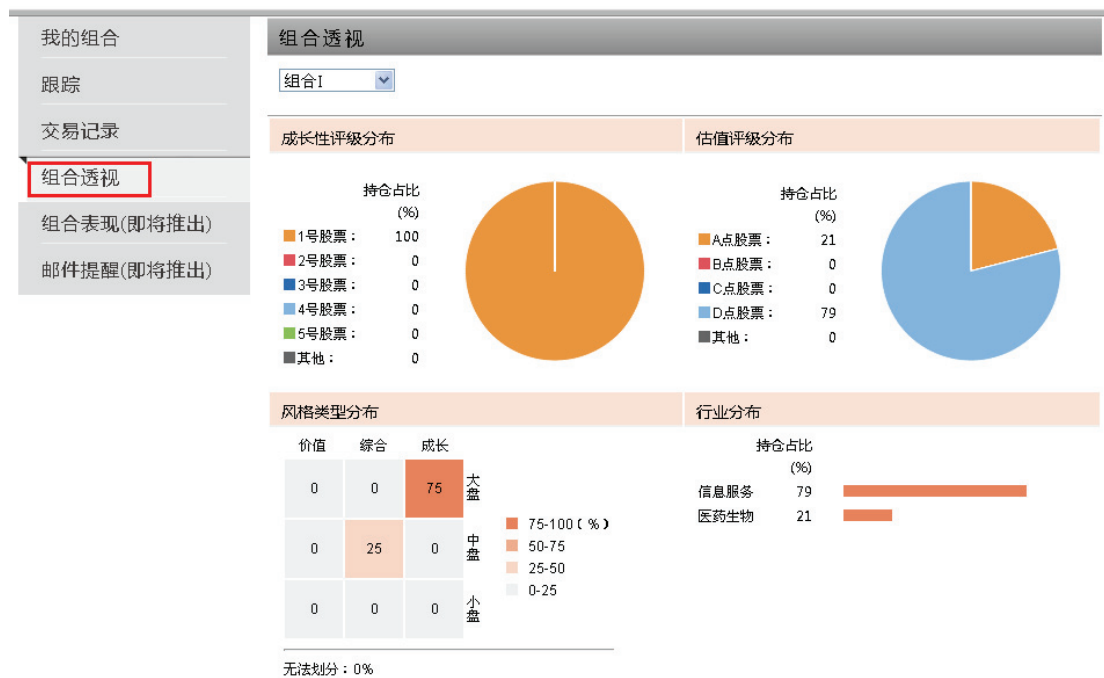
我的组合
跟踪
交易记录
组合透视
组合表现(即将推出)
邮件提醒(即将推出)

组合透视

组合I

成长性评级分布

| | 持仓占比 (%) |
|---|---|
| 1号股票： | 100 |
| 2号股票： | 0 |
| 3号股票： | 0 |
| 4号股票： | 0 |
| 5号股票： | 0 |
| 其他： | 0 |

估值评级分布

| | 持仓占比 (%) |
|---|---|
| A点股票： | 21 |
| B点股票： | 0 |
| C点股票： | 0 |
| D点股票： | 79 |
| 其他： | 0 |

风格类型分布

| 价值 | 综合 | 成长 | |
|---|---|---|---|
| 0 | 0 | 75 | 大盘 |
| 0 | 25 | 0 | 中盘 |
| 0 | 0 | 0 | 小盘 |

75-100（%）
50-75
25-50
0-25

无法划分：0%

行业分布

| | 持仓占比 (%) |
|---|---|
| 信息服务 | 79 |
| 医药生物 | 21 |